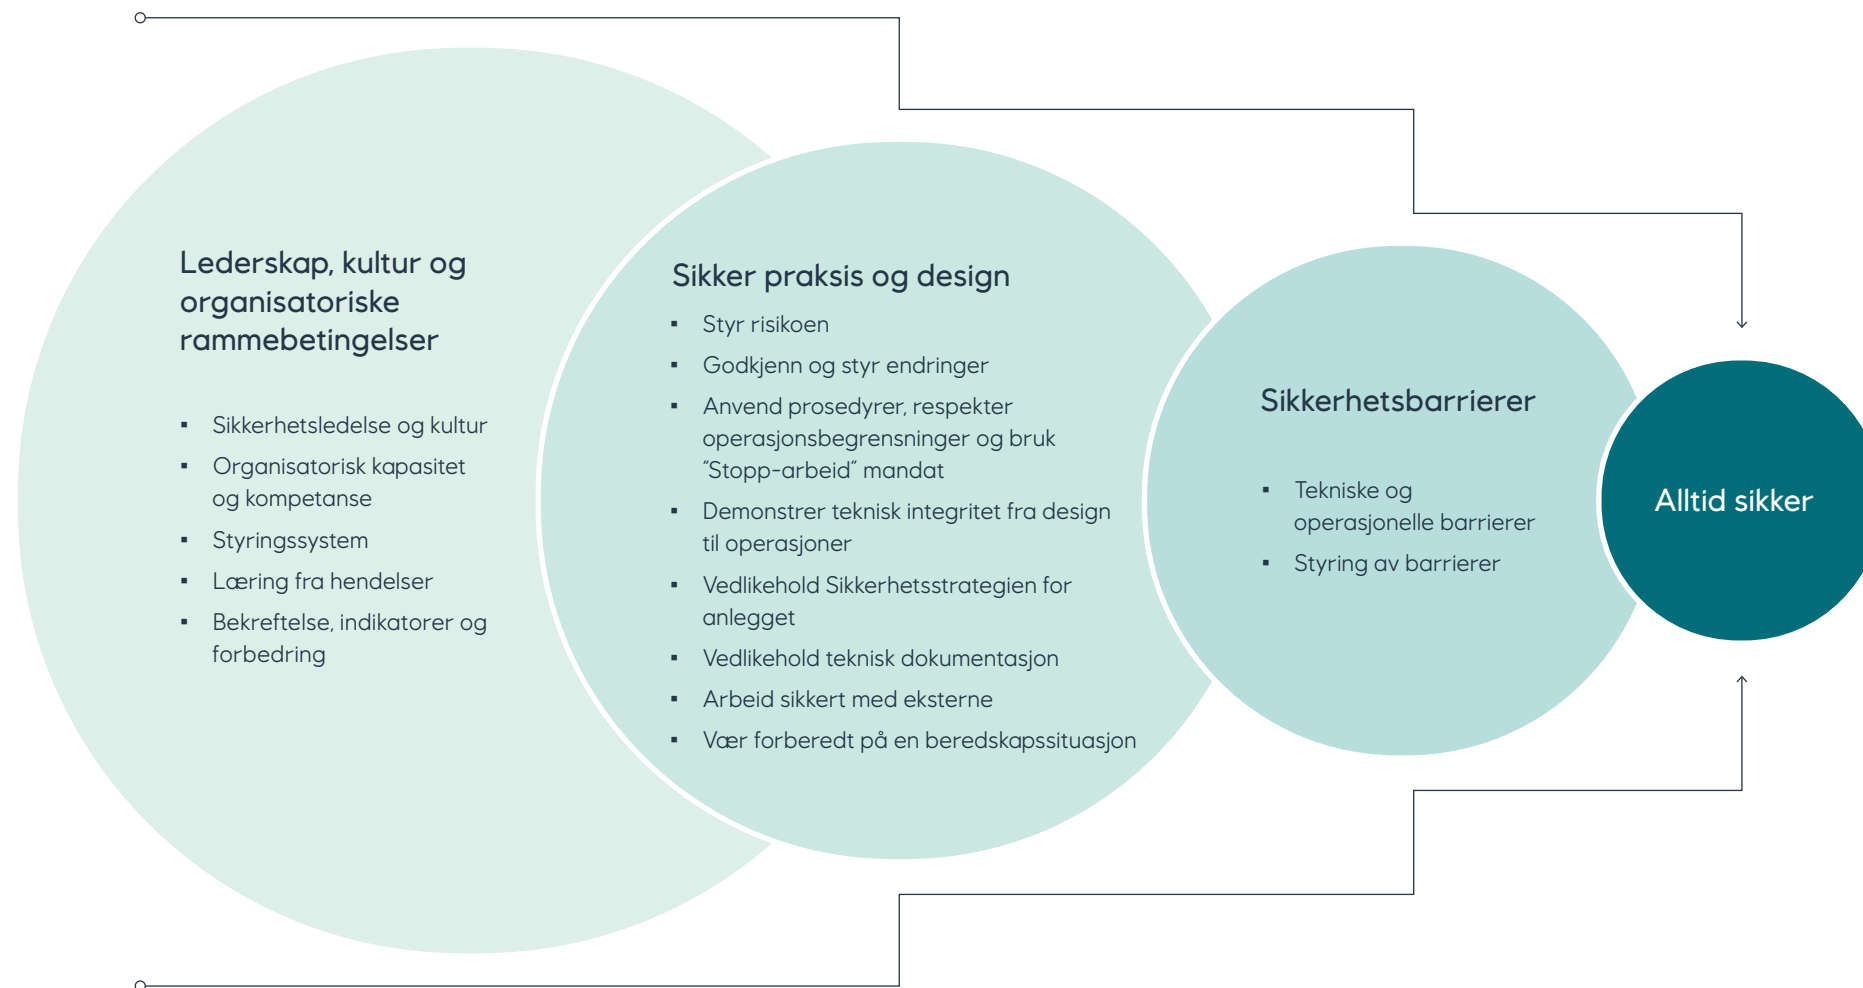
Lederskap, kultur og organisatoriske rammebetingelser

- Sikkerhetsledelse og kultur
- Organisatorisk kapasitet og kompetanse
- Styringssystem
- Læring fra hendelser
- Bekreftelse, indikatorer og forbedring

Sikker praksis og design

- Styr risikoen
- Godkjenn og styr endringer
- Anvend prosedyrer, respekter operasjonsbegrensninger og bruk "Stopp-arbeid" mandat
- Demonstrer teknisk integritet fra design til operasjoner
- Vedlikehold Sikkerhetsstrategien for anlegget
- Vedlikehold teknisk dokumentasjon
- Arbeid sikkert med eksterne
- Vær forberedt på en beredskapssituasjon

Sikkerhetsbarrierer

- Tekniske og operasjonelle barrierer
- Styring av barrierer

Alltid sikker